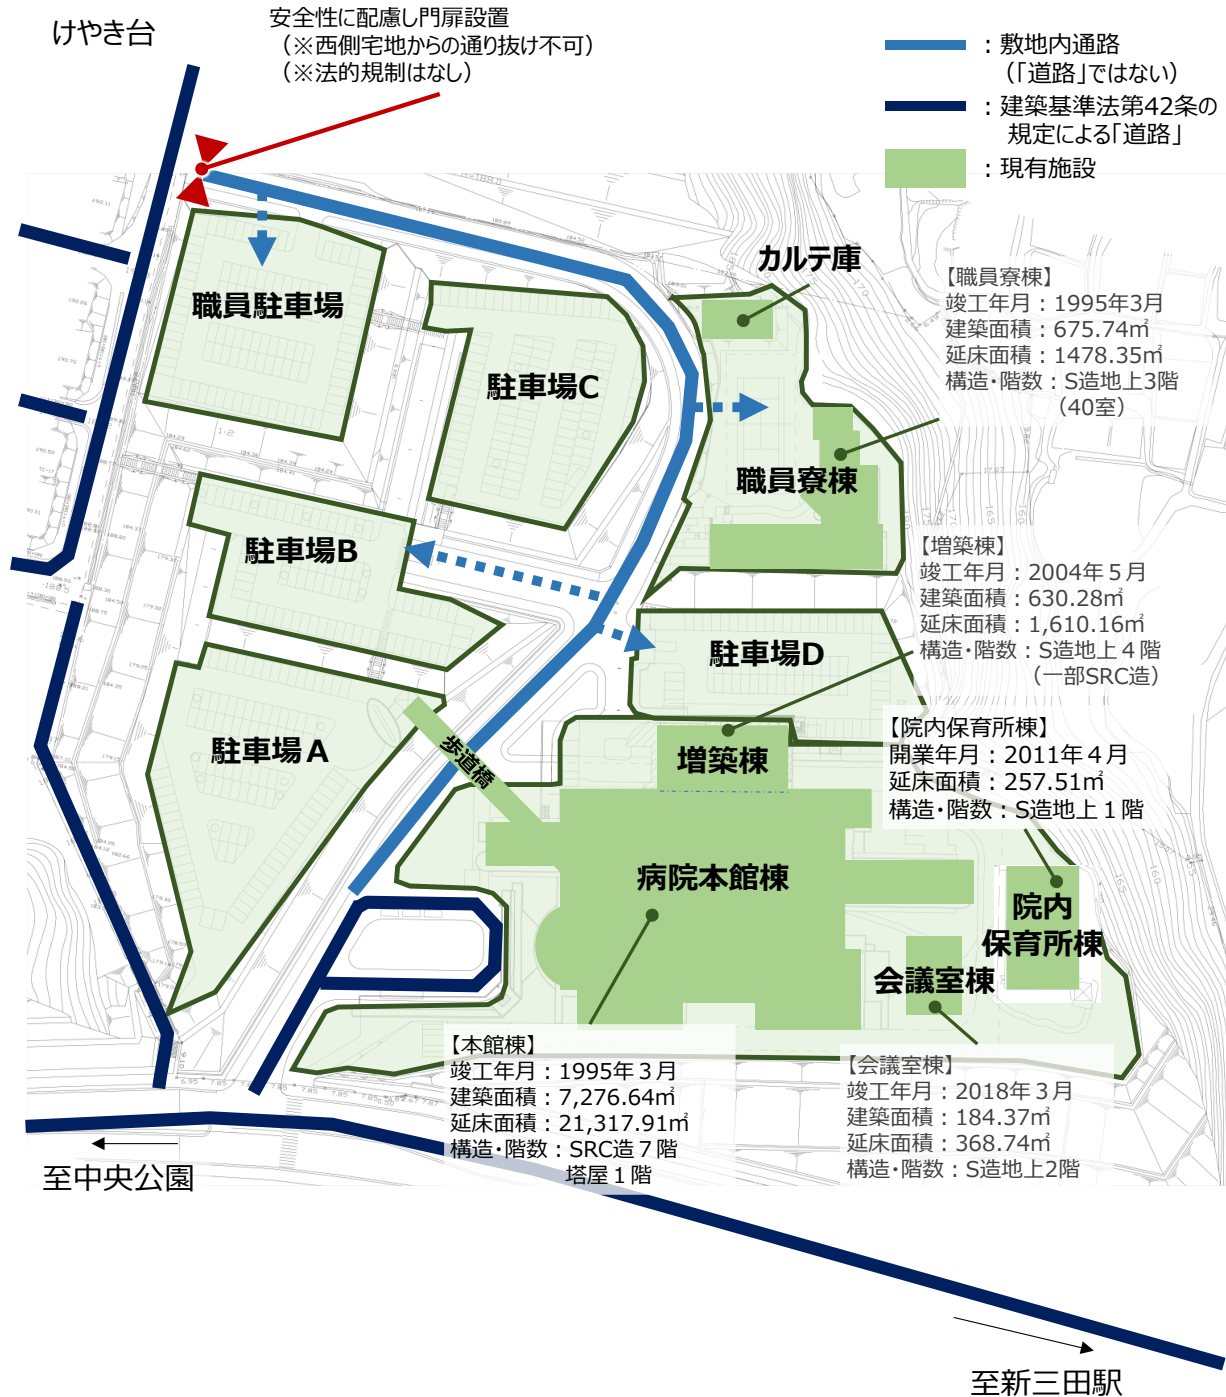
けやき台

安全性に配慮し門扉設置
（※西側宅地からの通り抜け不可）
（※法的規制はなし）

：敷地内通路
（「道路」ではない）
：建築基準法第42条の規定による「道路」
：現有施設

カルテ庫

【職員寮棟】
竣工年月：1995年3月
建築面積：675.74㎡
延床面積：1478.35㎡
構造・階数：S造地上3階（40室）

職員駐車場

駐車場C

職員寮棟

駐車場B

【増築棟】
竣工年月：2004年５月
建築面積：630.28㎡
延床面積：1,610.16㎡
構造・階数：S造地上４階（一部SRC造）

駐車場D

駐車場Ａ

歩道橋

【院内保育所棟】
開業年月：2011年４月
延床面積：257.51㎡
構造・階数：S造地上１階

増築棟

病院本館棟

院内
保育所棟

会議室棟

【本館棟】
竣工年月：1995年３月
建築面積：7,276.64㎡
延床面積：21,317.91㎡
構造・階数：SRC造７階
塔屋１階

【会議室棟】
竣工年月：2018年３月
建築面積：184.37㎡
延床面積：368.74㎡
構造・階数：S造地上2階

至中央公園

至新三田駅